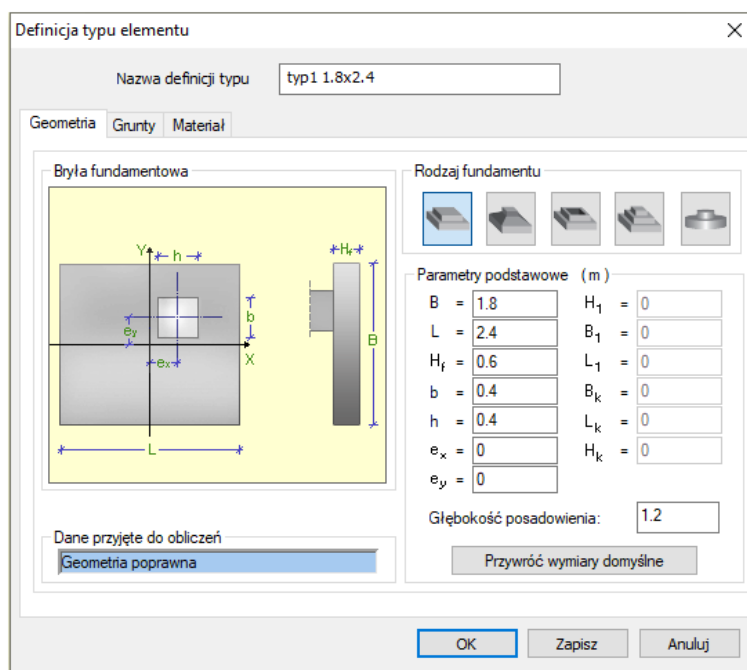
Definicja typu elementu

Nazwa definicji typu typ1 1.8x2.4

Geometria Grunty Materiał

Bryła fundamentowa

Y h $H_f$ b $e_y$ B $e_x$ X L

Rodzaj fundamentu

Parametry podstawowe (m)

B = 1.8
L = 2.4
$H_f$ = 0.6
b = 0.4
h = 0.4
$e_x$ = 0
$e_y$ = 0

$H_1$ = 0
$B_1$ = 0
$L_1$ = 0
$B_k$ = 0
$L_k$ = 0
$H_k$ = 0

Głębokość posadowienia: 1.2

Przywróć wymiary domyślne

Dane przyjęte do obliczeń
Geometria poprawna

OK Zapisz Anuluj